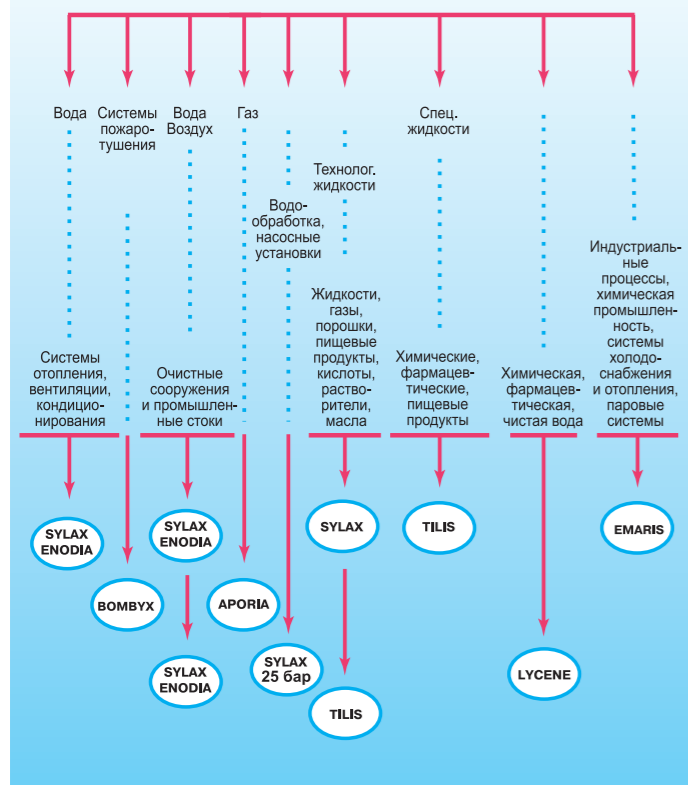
Вода

Системы пожаротушения

Вода Воздух

Газ

Водообработка, насосные установки

Технолог. жидкости

Спец. жидкости

Индустриальные процессы, химическая промышленность, системы холодоснабжения и отопления, паровые системы

Системы отопления, вентиляции, кондиционирования

Очистные сооружения и промышленные стоки

Жидкости, газы, порошки, пищевые продукты, кислоты, растворители, масла

Химические, фармацевтические, пищевые продукты

Химическая, фармацевтическая, чистая вода

SYLAX ENODIA

BOMBYX

SYLAX ENODIA

APORIA

SYLAX ENODIA

SYLAX

SYLAX 25 бар

TILIS

TILIS

LYCENE

EMARIS